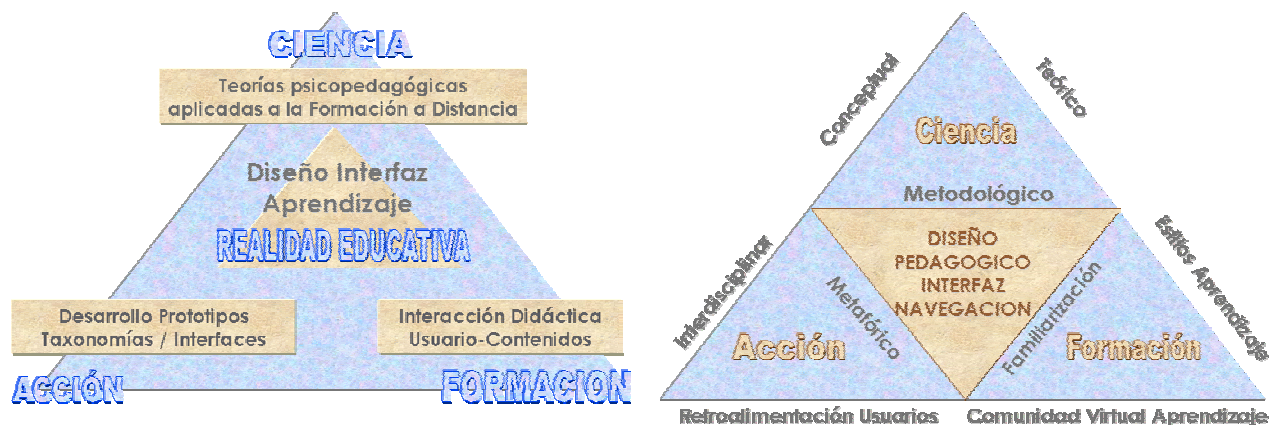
CIENCIA

Teorías psicopedagógicas aplicadas a la Formación a Distancia

Diseño Interfaz Aprendizaje

REALIDAD EDUCATIVA

Desarrollo Prototipos Taxonomías / Interfaces

Interacción Didáctica Usuario-Contenidos

ACCIÓN

FORMACION

Conceptual

Teórico

Ciencia

Metodológico

Interdisciplinar

Estilos Aprendizaje

DISEÑO PEDAGOGICO INTERFAZ NAVEGACION

Metafórico

Familiarización

Acción

Formación

Retroalimentación Usuarios

Comunidad Virtual Aprendizaje